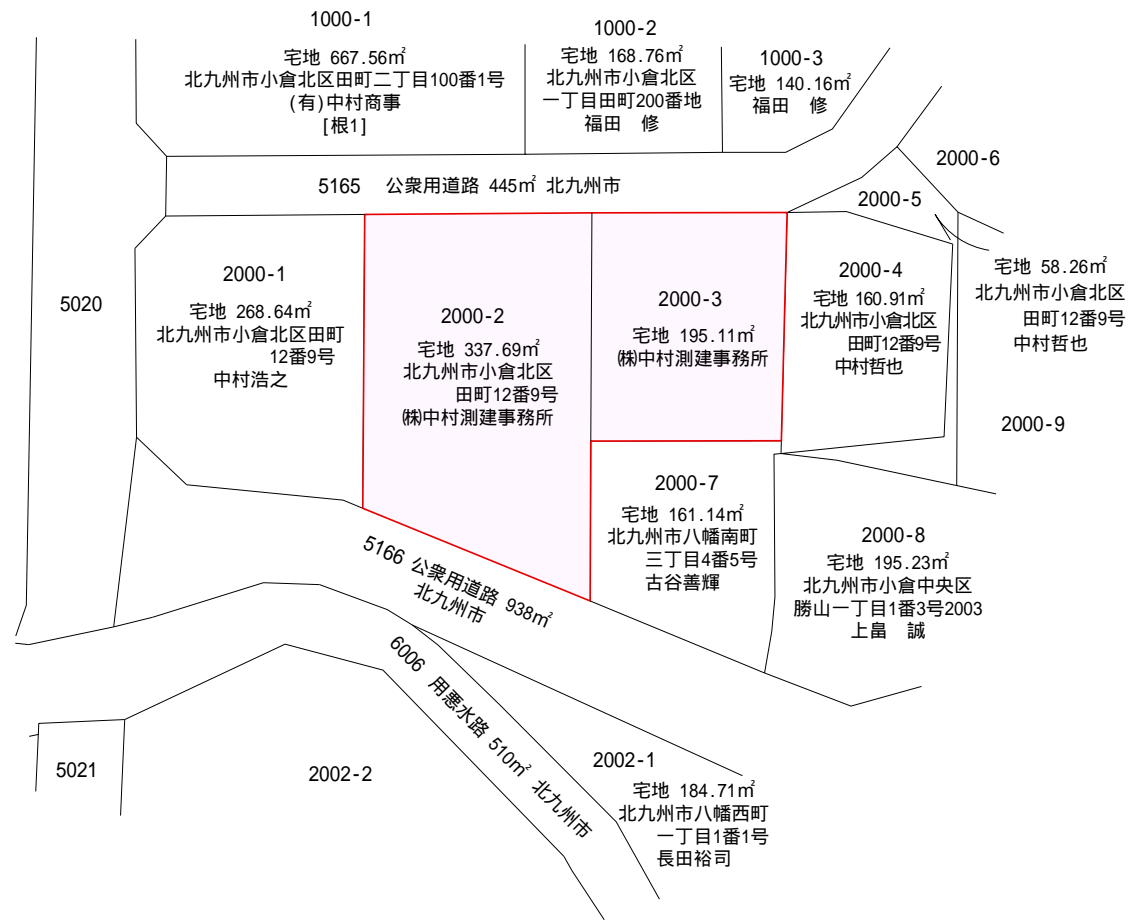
1000-1
宅地 667.56㎡
北九州市小倉北区田町二丁目100番1号
(有)中村商事
[根1]

1000-2
宅地 168.76㎡
北九州市小倉北区
一丁目田町200番地
福田 修

1000-3
宅地 140.16㎡
福田 修

2000-6

5165 公衆用道路 445㎡ 北九州市

2000-5

宅地 58.26㎡
北九州市小倉北区
田町12番9号
中村哲也

5020

2000-1
宅地 268.64㎡
北九州市小倉北区田町
12番9号
中村浩之

2000-2
宅地 337.69㎡
北九州市小倉北区
田町12番9号
㈱中村測建事務所

2000-3
宅地 195.11㎡
㈱中村測建事務所

2000-4
宅地 160.91㎡
北九州市小倉北区
田町12番9号
中村哲也

2000-9

2000-7
宅地 161.14㎡
北九州市八幡南町
三丁目4番5号
古谷善輝

2000-8
宅地 195.23㎡
北九州市小倉中央区
勝山一丁目1番3号2003
上畠 誠

5166 公衆用道路 938㎡
北九州市

6006 用悪水路 510㎡ 北九州市

5021

2002-2

2002-1
宅地 184.71㎡
北九州市八幡西町
一丁目1番1号
長田裕司